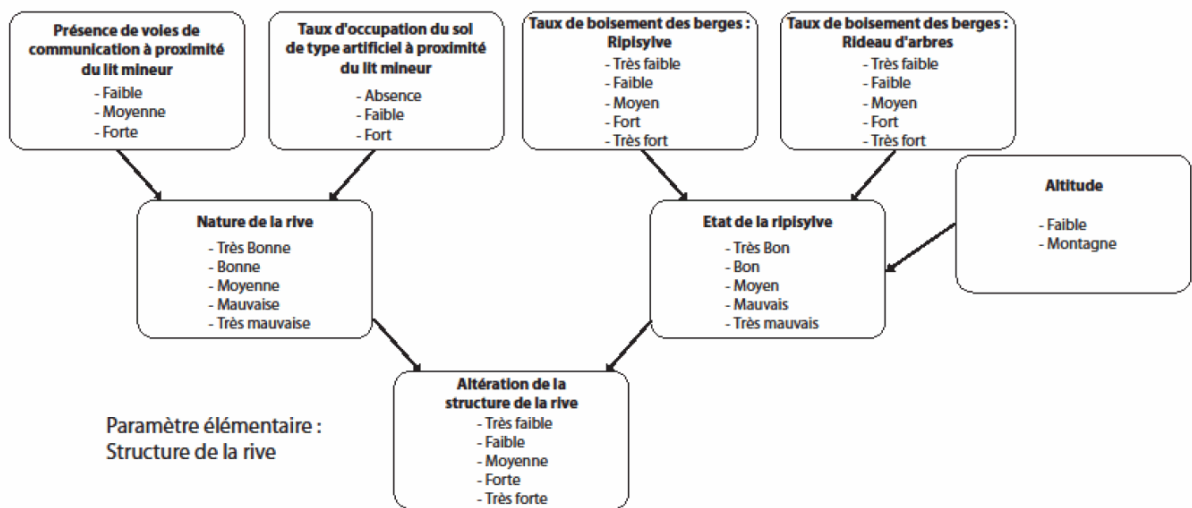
Présence de voies de communication à proximité du lit mineur
- Faible
- Moyenne
- Forte

Taux d'occupation du sol de type artificiel à proximité du lit mineur
- Absence
- Faible
- Fort

Taux de boisement des berges : Ripisylve
- Très faible
- Faible
- Moyen
- Fort
- Très fort

Taux de boisement des berges : Rideau d'arbres
- Très faible
- Faible
- Moyen
- Fort
- Très fort

Altitude
- Faible
- Montagne

Nature de la rive
- Très Bonne
- Bonne
- Moyenne
- Mauvaise
- Très mauvaise

Etat de la ripisylve
- Très Bon
- Bon
- Moyen
- Mauvais
- Très mauvais

Altération de la structure de la rive
- Très faible
- Faible
- Moyenne
- Forte
- Très forte

Paramètre élémentaire : Structure de la rive